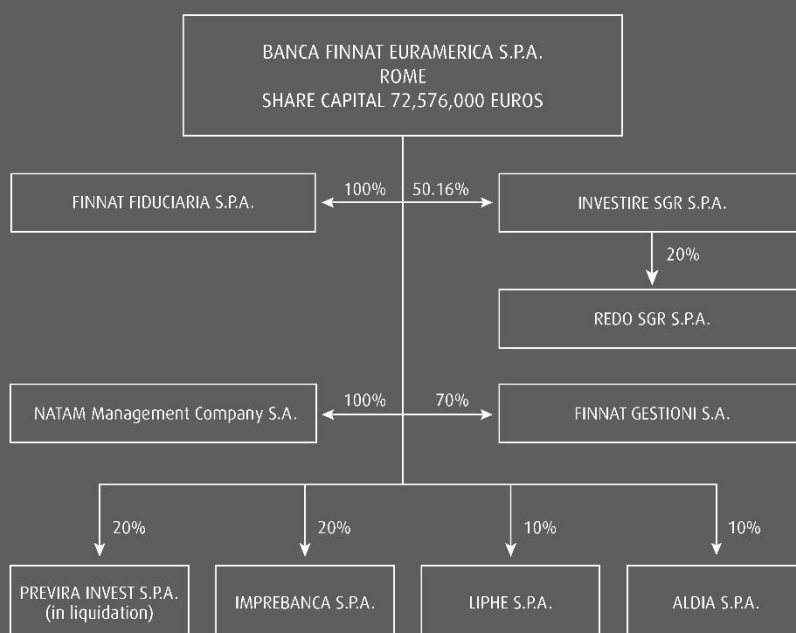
BANCA FINNAT EURAMERICA S.P.A.
ROME
SHARE CAPITAL 72,576,000 EUROS

100%

FINNAT FIDUCIARIA S.P.A.

50.16%

INVESTIRE SGR S.P.A.

20%

REDO SGR S.P.A.

100%

NATAM Management Company S.A.

70%

FINNAT GESTIONI S.A.

20%

PREVIRA INVEST S.P.A. (in liquidation)

20%

IMPREBANCA S.P.A.

10%

LIPHE S.P.A.

10%

ALDIA S.P.A.